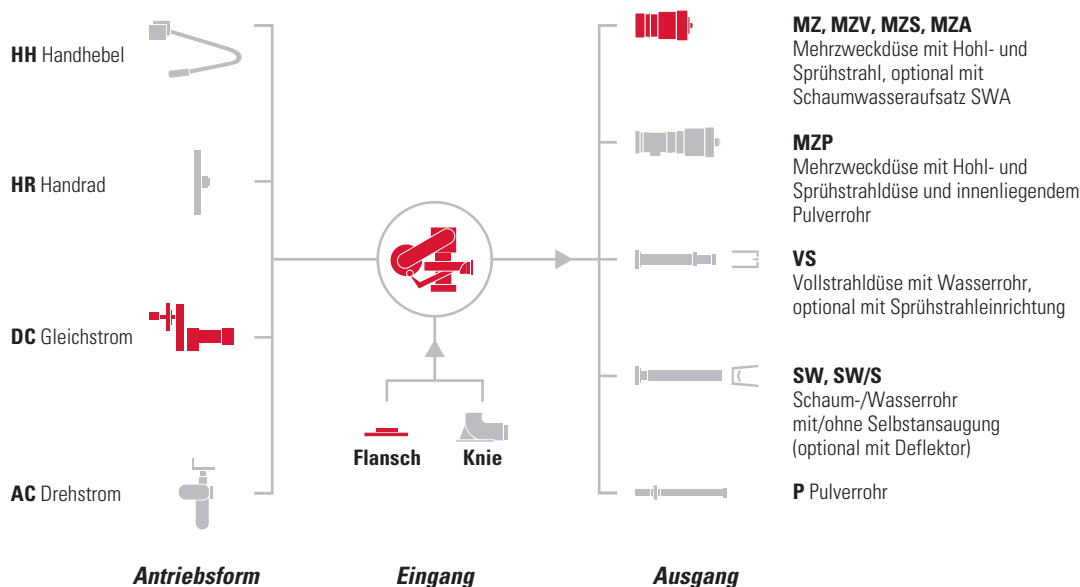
**HH** Handhebel

**HR** Handrad

**DC** Gleichstrom

**AC** Drehstrom

**Flansch** **Knie**

**MZ, MZV, MZS, MZA**
Mehrzweckdüse mit Hohl- und Sprühstrahl, optional mit Schaumwasseraufsatz SWA

**MZP**
Mehrzweckdüse mit Hohl- und Sprühstrahldüse und innenliegendem Pulverrohr

**VS**
Vollstrahldüse mit Wasserrohr, optional mit Sprühstrahleinrichtung

**SW, SW/S**
Schaum-/Wasserrohr mit/ohne Selbstansaugung (optional mit Deflektor)

**P** Pulverrohr

*Antriebsform* *Eingang* *Ausgang*